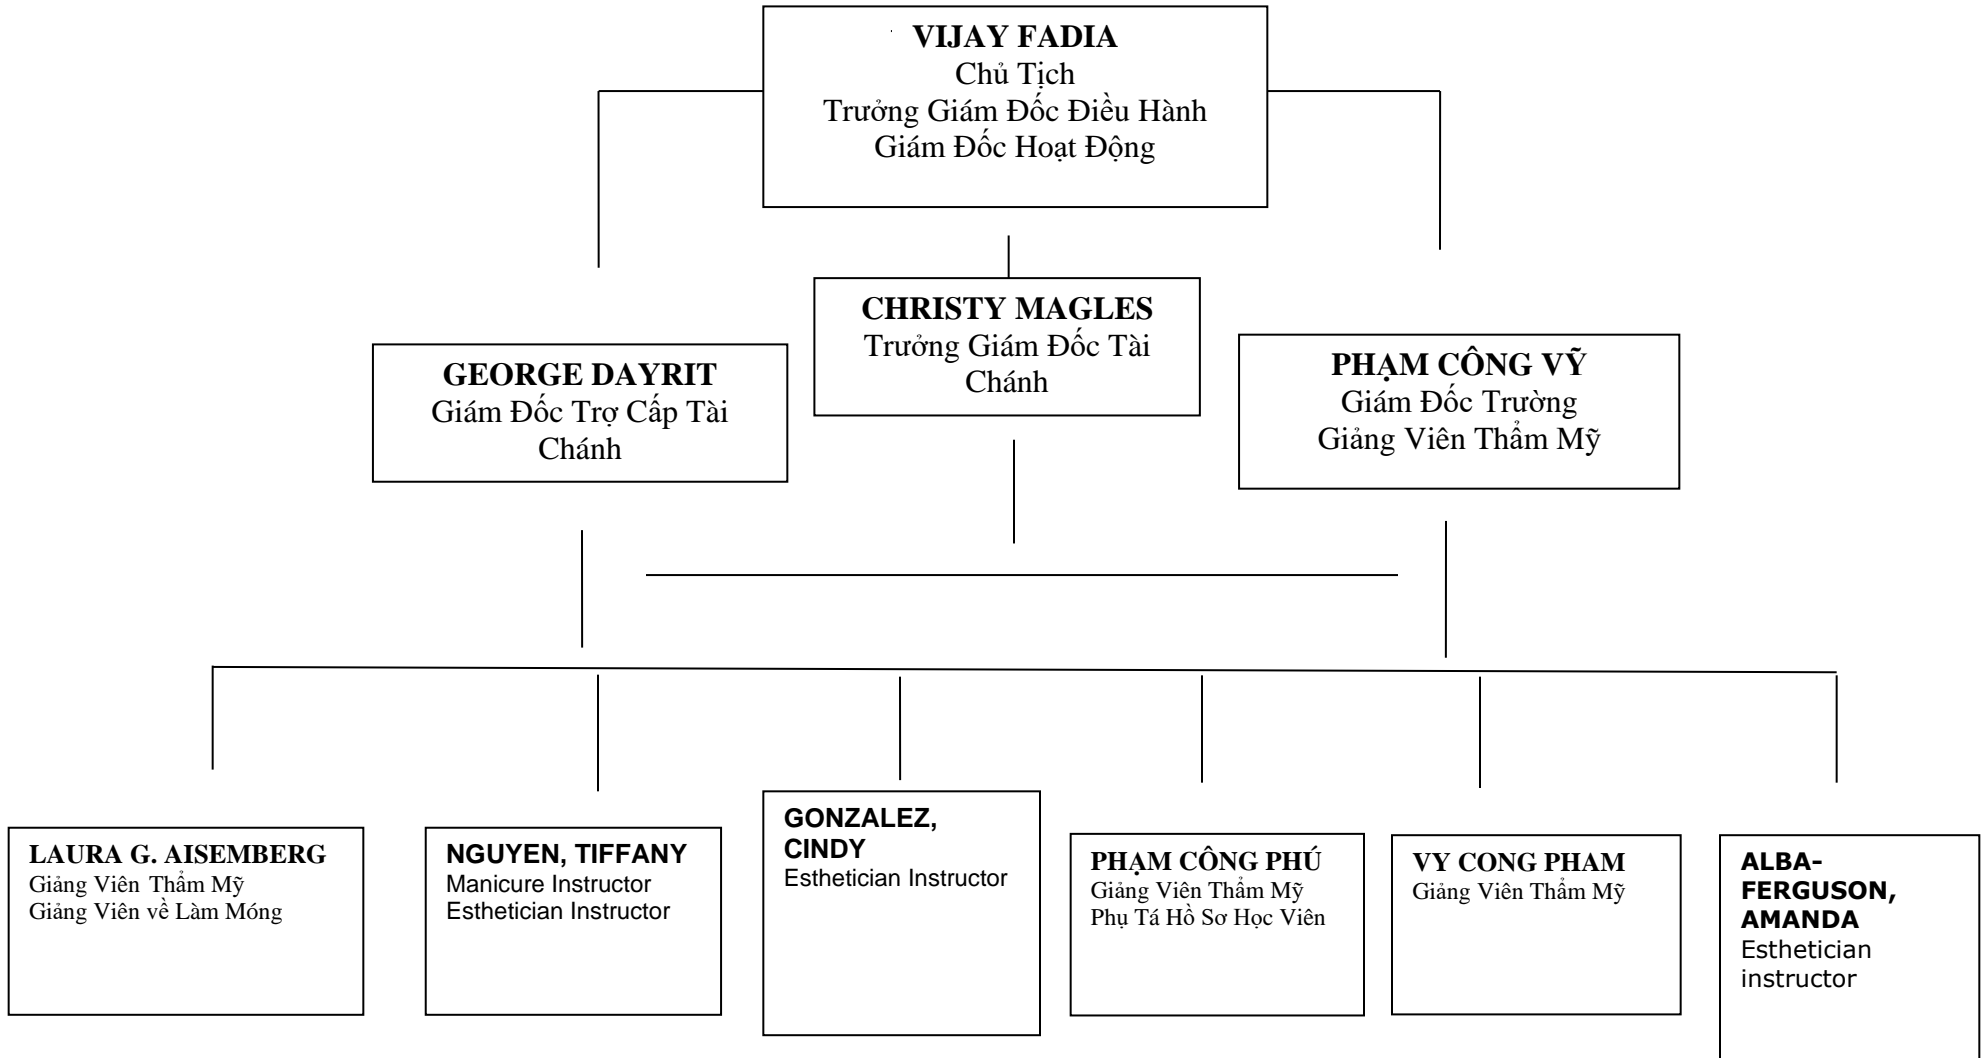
VIJAY FADIA
Chủ Tịch
Trưởng Giám Đốc Điều Hành
Giám Đốc Hoạt Động

GEORGE DAYRIT
Giám Đốc Trợ Cấp Tài Chánh

CHRISTY MAGLES
Trưởng Giám Đốc Tài Chánh

PHẠM CÔNG VỸ
Giám Đốc Trường
Giảng Viên Thẩm Mỹ

LAURA G. AISEMBERG
Giảng Viên Thẩm Mỹ
Giảng Viên về Làm Móng

NGUYEN, TIFFANY
Manicure Instructor
Esthetician Instructor

GONZALEZ, CINDY
Esthetician Instructor

PHẠM CÔNG PHÚ
Giảng Viên Thẩm Mỹ
Phụ Tá Hồ Sơ Học Viên

VY CONG PHAM
Giảng Viên Thẩm Mỹ

ALBA-FERGUSON, AMANDA
Esthetician instructor